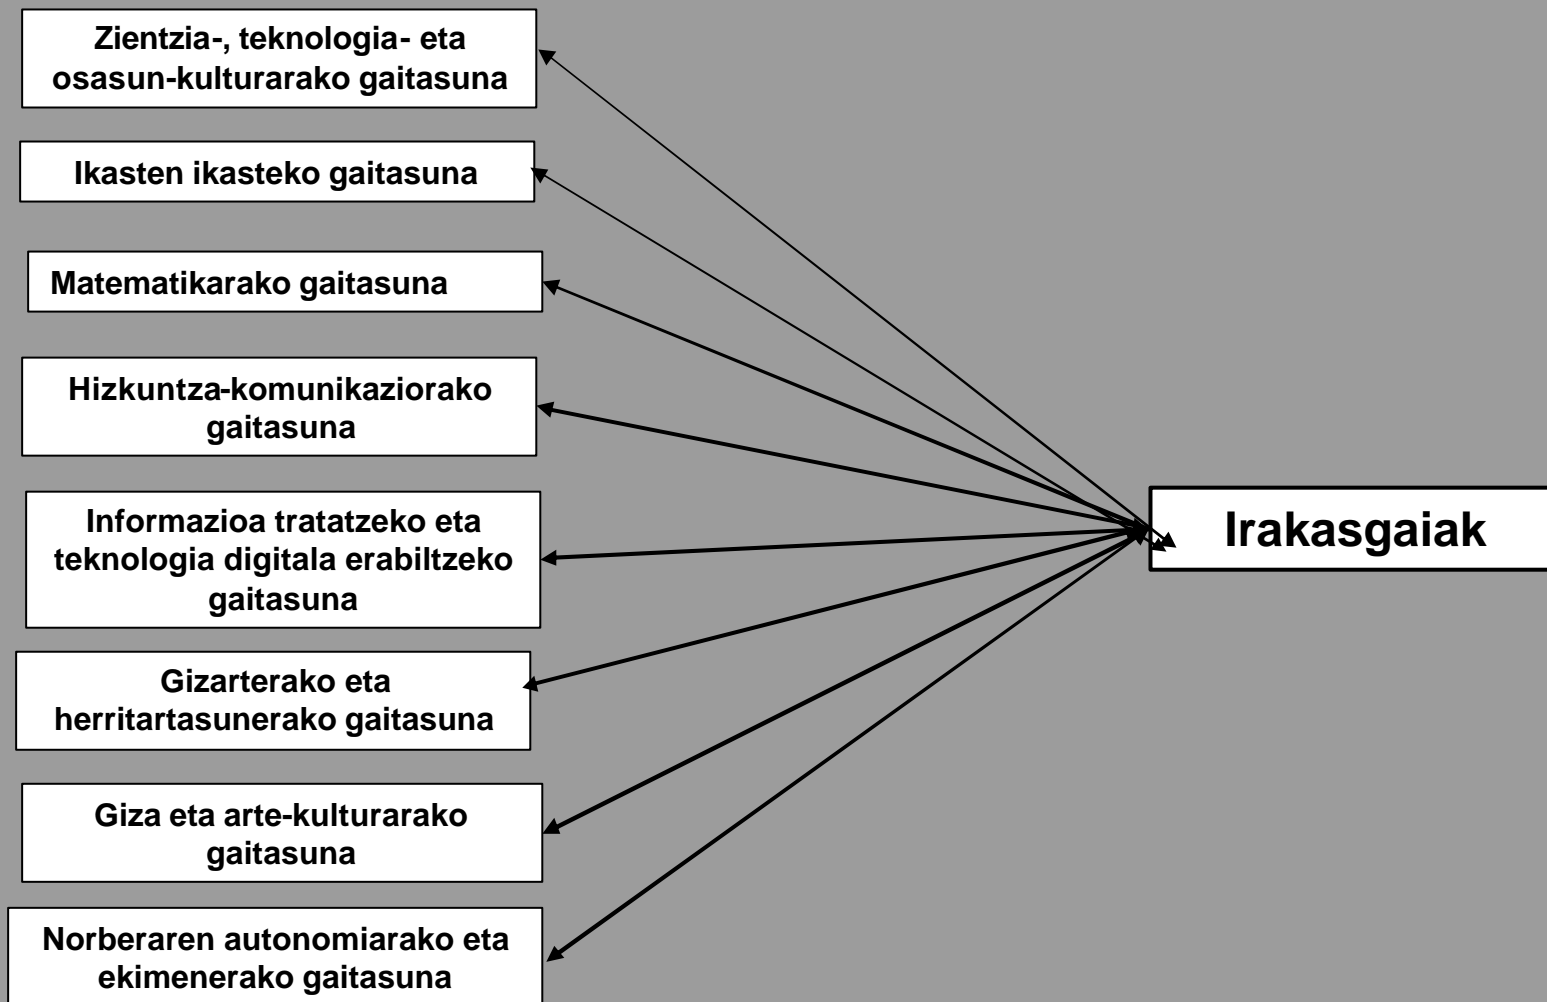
Zientzia-, teknologia- eta osasun-kulturarako gaitasuna

Ikasten ikasteko gaitasuna

Matematikarako gaitasuna

Hizkuntza-komunikaziorako gaitasuna

Informazioa tratatzeko eta teknologia digitala erabiltzeko gaitasuna

Gizarterako eta herritartasunerako gaitasuna

Giza eta arte-kulturarako gaitasuna

Norberaren autonomiarako eta ekimenerako gaitasuna

Irakasgaiak